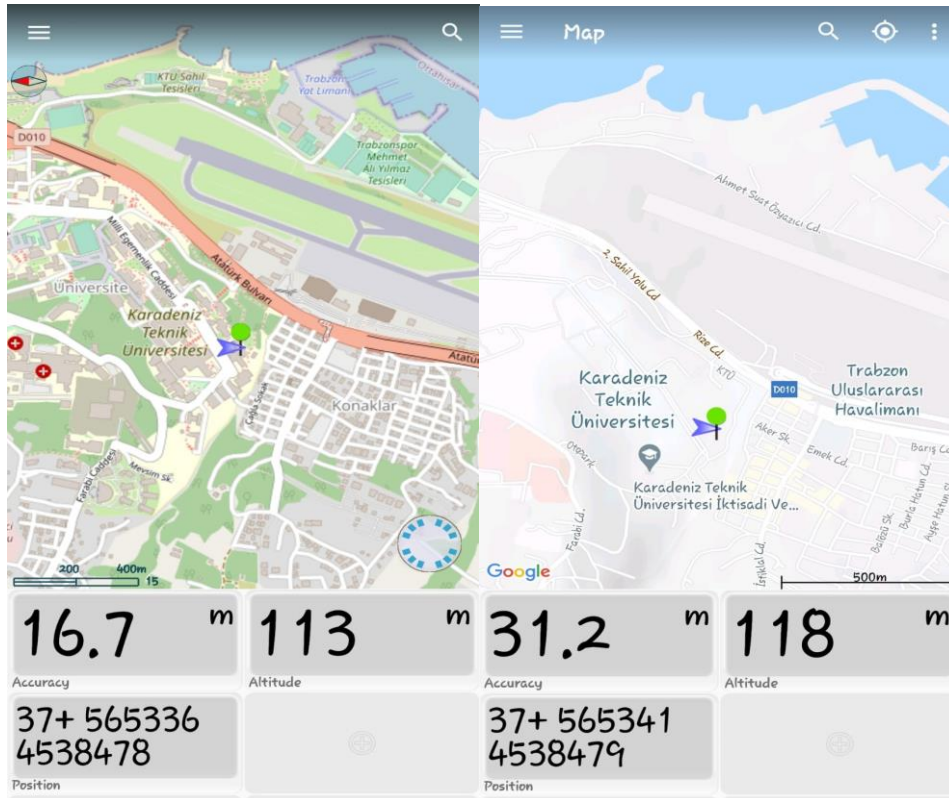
KTU Sahil Tesisleri
Trabzon Yat Limanı
D010
Trabzonspor Mehmet Ali Yılmaz Tesisleri
Milli Egemenlik Caddesi
Atatürk Bulvarı
Üniversite
Karadeniz Teknik Üniversitesi
Atatürk
Konaklar
Çağla Sokak
Farabi Caddesi
Mevsim Sk.
200
400m
15

16.7 m
Accuracy
113 m
Altitude
37+ 565336
4538478
Position

Map
Ahmet Suat Özyazıcı Cd.
2. Sahil Yolu Cd.
Rize Cd.
KTÜ
D010
Trabzon Uluslararası Havalimanı
Karadeniz Teknik Üniversitesi
Aker Sk.
Emek Cd.
Barış Cd.
Otopark
Karadeniz Teknik Üniversitesi İktisadi Ve...
Farabi Cd.
İstiklal Cd.
Bülbül Sk.
Burla Hatun Cd.
Ayşe Hatun Cd.
Google
500m

31.2 m
Accuracy
118 m
Altitude
37+ 565341
4538479
Position